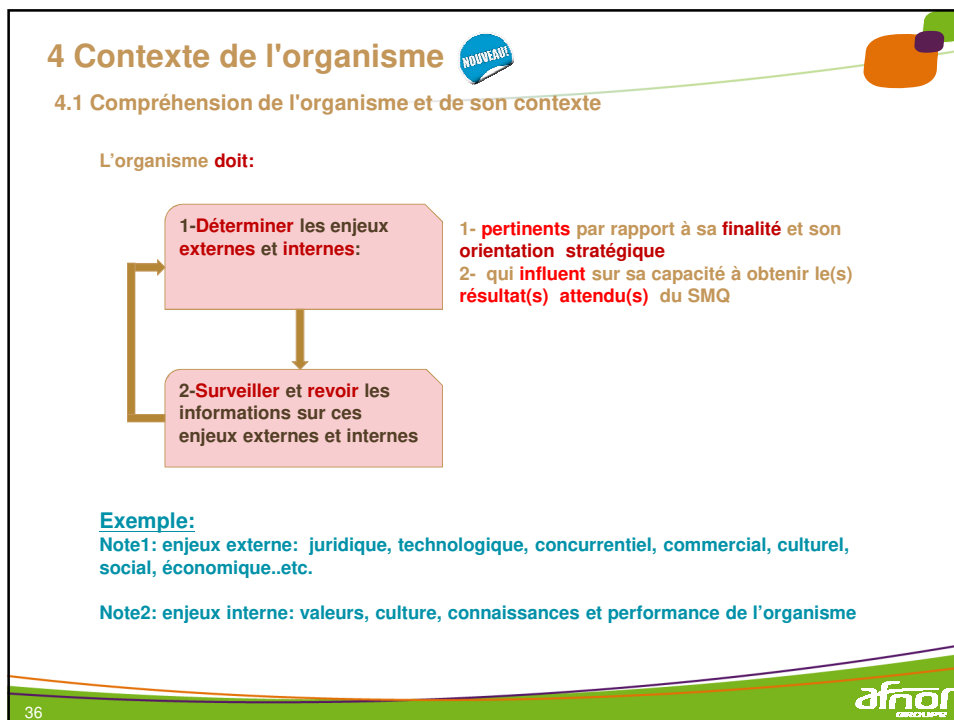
4 Contexte de l'organisme

NOUVEAU!

4.1 Compréhension de l'organisme et de son contexte

L'organisme doit:

1-Déterminer les enjeux externes et internes:

1- pertinents par rapport à sa finalité et son orientation stratégique
2- qui influent sur sa capacité à obtenir le(s) résultat(s) attendu(s) du SMQ

2-Surveiller et revoir les informations sur ces enjeux externes et internes

Exemple:
Note1: enjeux externe: juridique, technologique, concurrentiel, commercial, culturel, social, économique..etc.

Note2: enjeux interne: valeurs, culture, connaissances et performance de l'organisme

36

afnor GROUPE